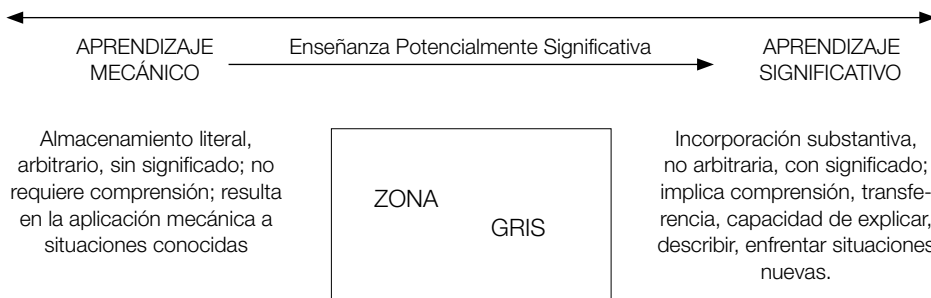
APRENDIZAJE MECÁNICO

Enseñanza Potencialmente Significativa

APRENDIZAJE SIGNIFICATIVO

Almacenamiento literal, arbitrario, sin significado; no requiere comprensión; resulta en la aplicación mecánica a situaciones conocidas

ZONA

GRIS

Incorporación substantiva, no arbitraria, con significado; implica comprensión, transferencia, capacidad de explicar, describir, enfrentar situaciones nuevas.